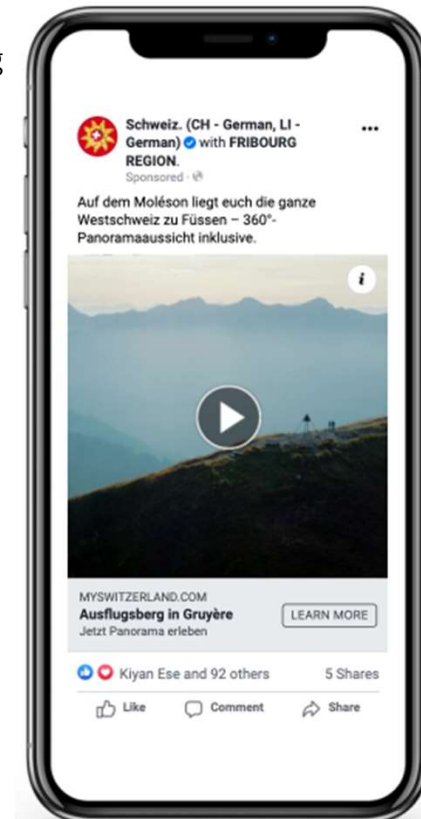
Schweiz. (CH - German, LI - German) with FRIBOURG REGION.
Sponsored ·

...

Auf dem Moléson liegt euch die ganze Westschweiz zu Füssen – 360°-Panoramaaussicht inklusive.

i

MYSWITZERLAND.COM
Ausflugsberg in Gruyère
Jetzt Panorama erleben

LEARN MORE

Kiyan Ese and 92 others
5 Shares

Like
Comment
Share